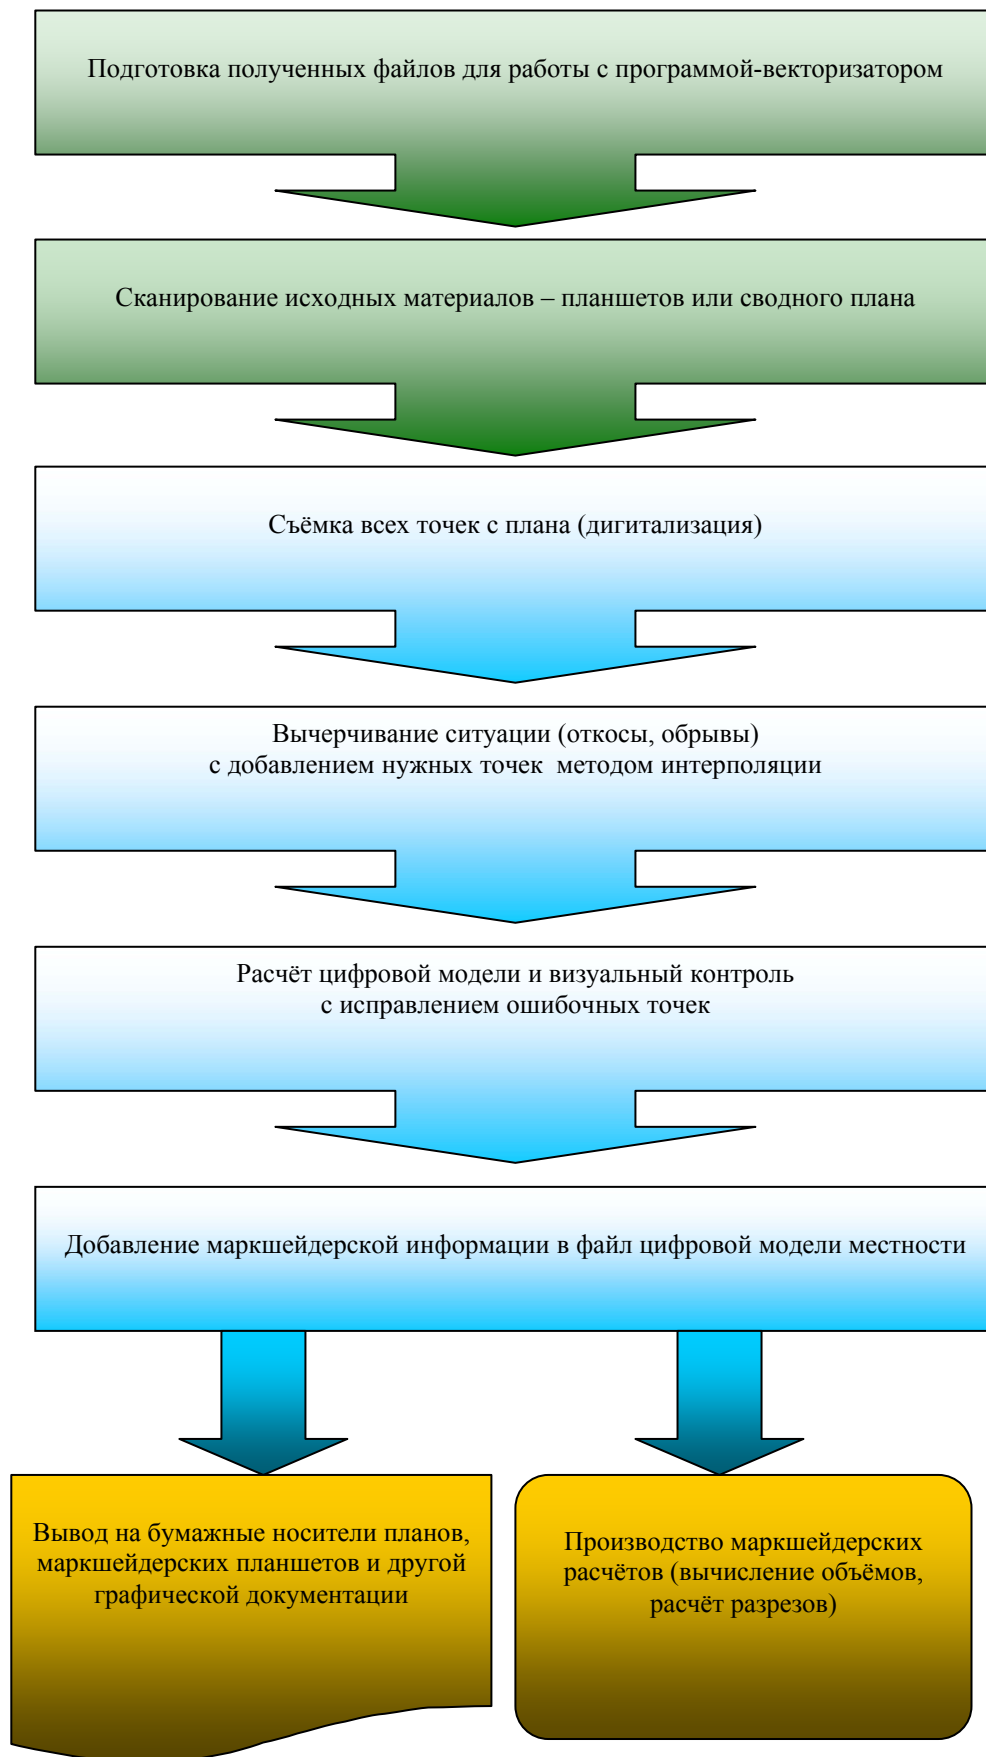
Подготовка полученных файлов для работы с программой-векторизатором

Сканирование исходных материалов – планшетов или сводного плана

Съёмка всех точек с плана (дигитализация)

Вычерчивание ситуации (откосы, обрывы) с добавлением нужных точек методом интерполяции

Расчёт цифровой модели и визуальный контроль с исправлением ошибочных точек

Добавление маркшейдерской информации в файл цифровой модели местности

Вывод на бумажные носители планов, маркшейдерских планшетов и другой графической документации

Производство маркшейдерских расчётов (вычисление объёмов, расчёт разрезов)